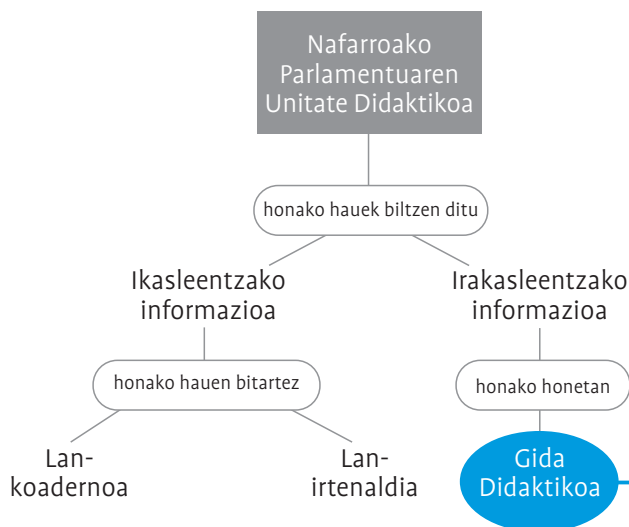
Nafarroako Parlamentuaren Unitate Didaktikoa

honako hauek biltzen ditu

Ikasleentzako informazioa

Irakasleentzako informazioa

honako hauen bitartez

honako honetan

Lan-koadernoa

Lan-irtenaldia

Gida Didaktikoa